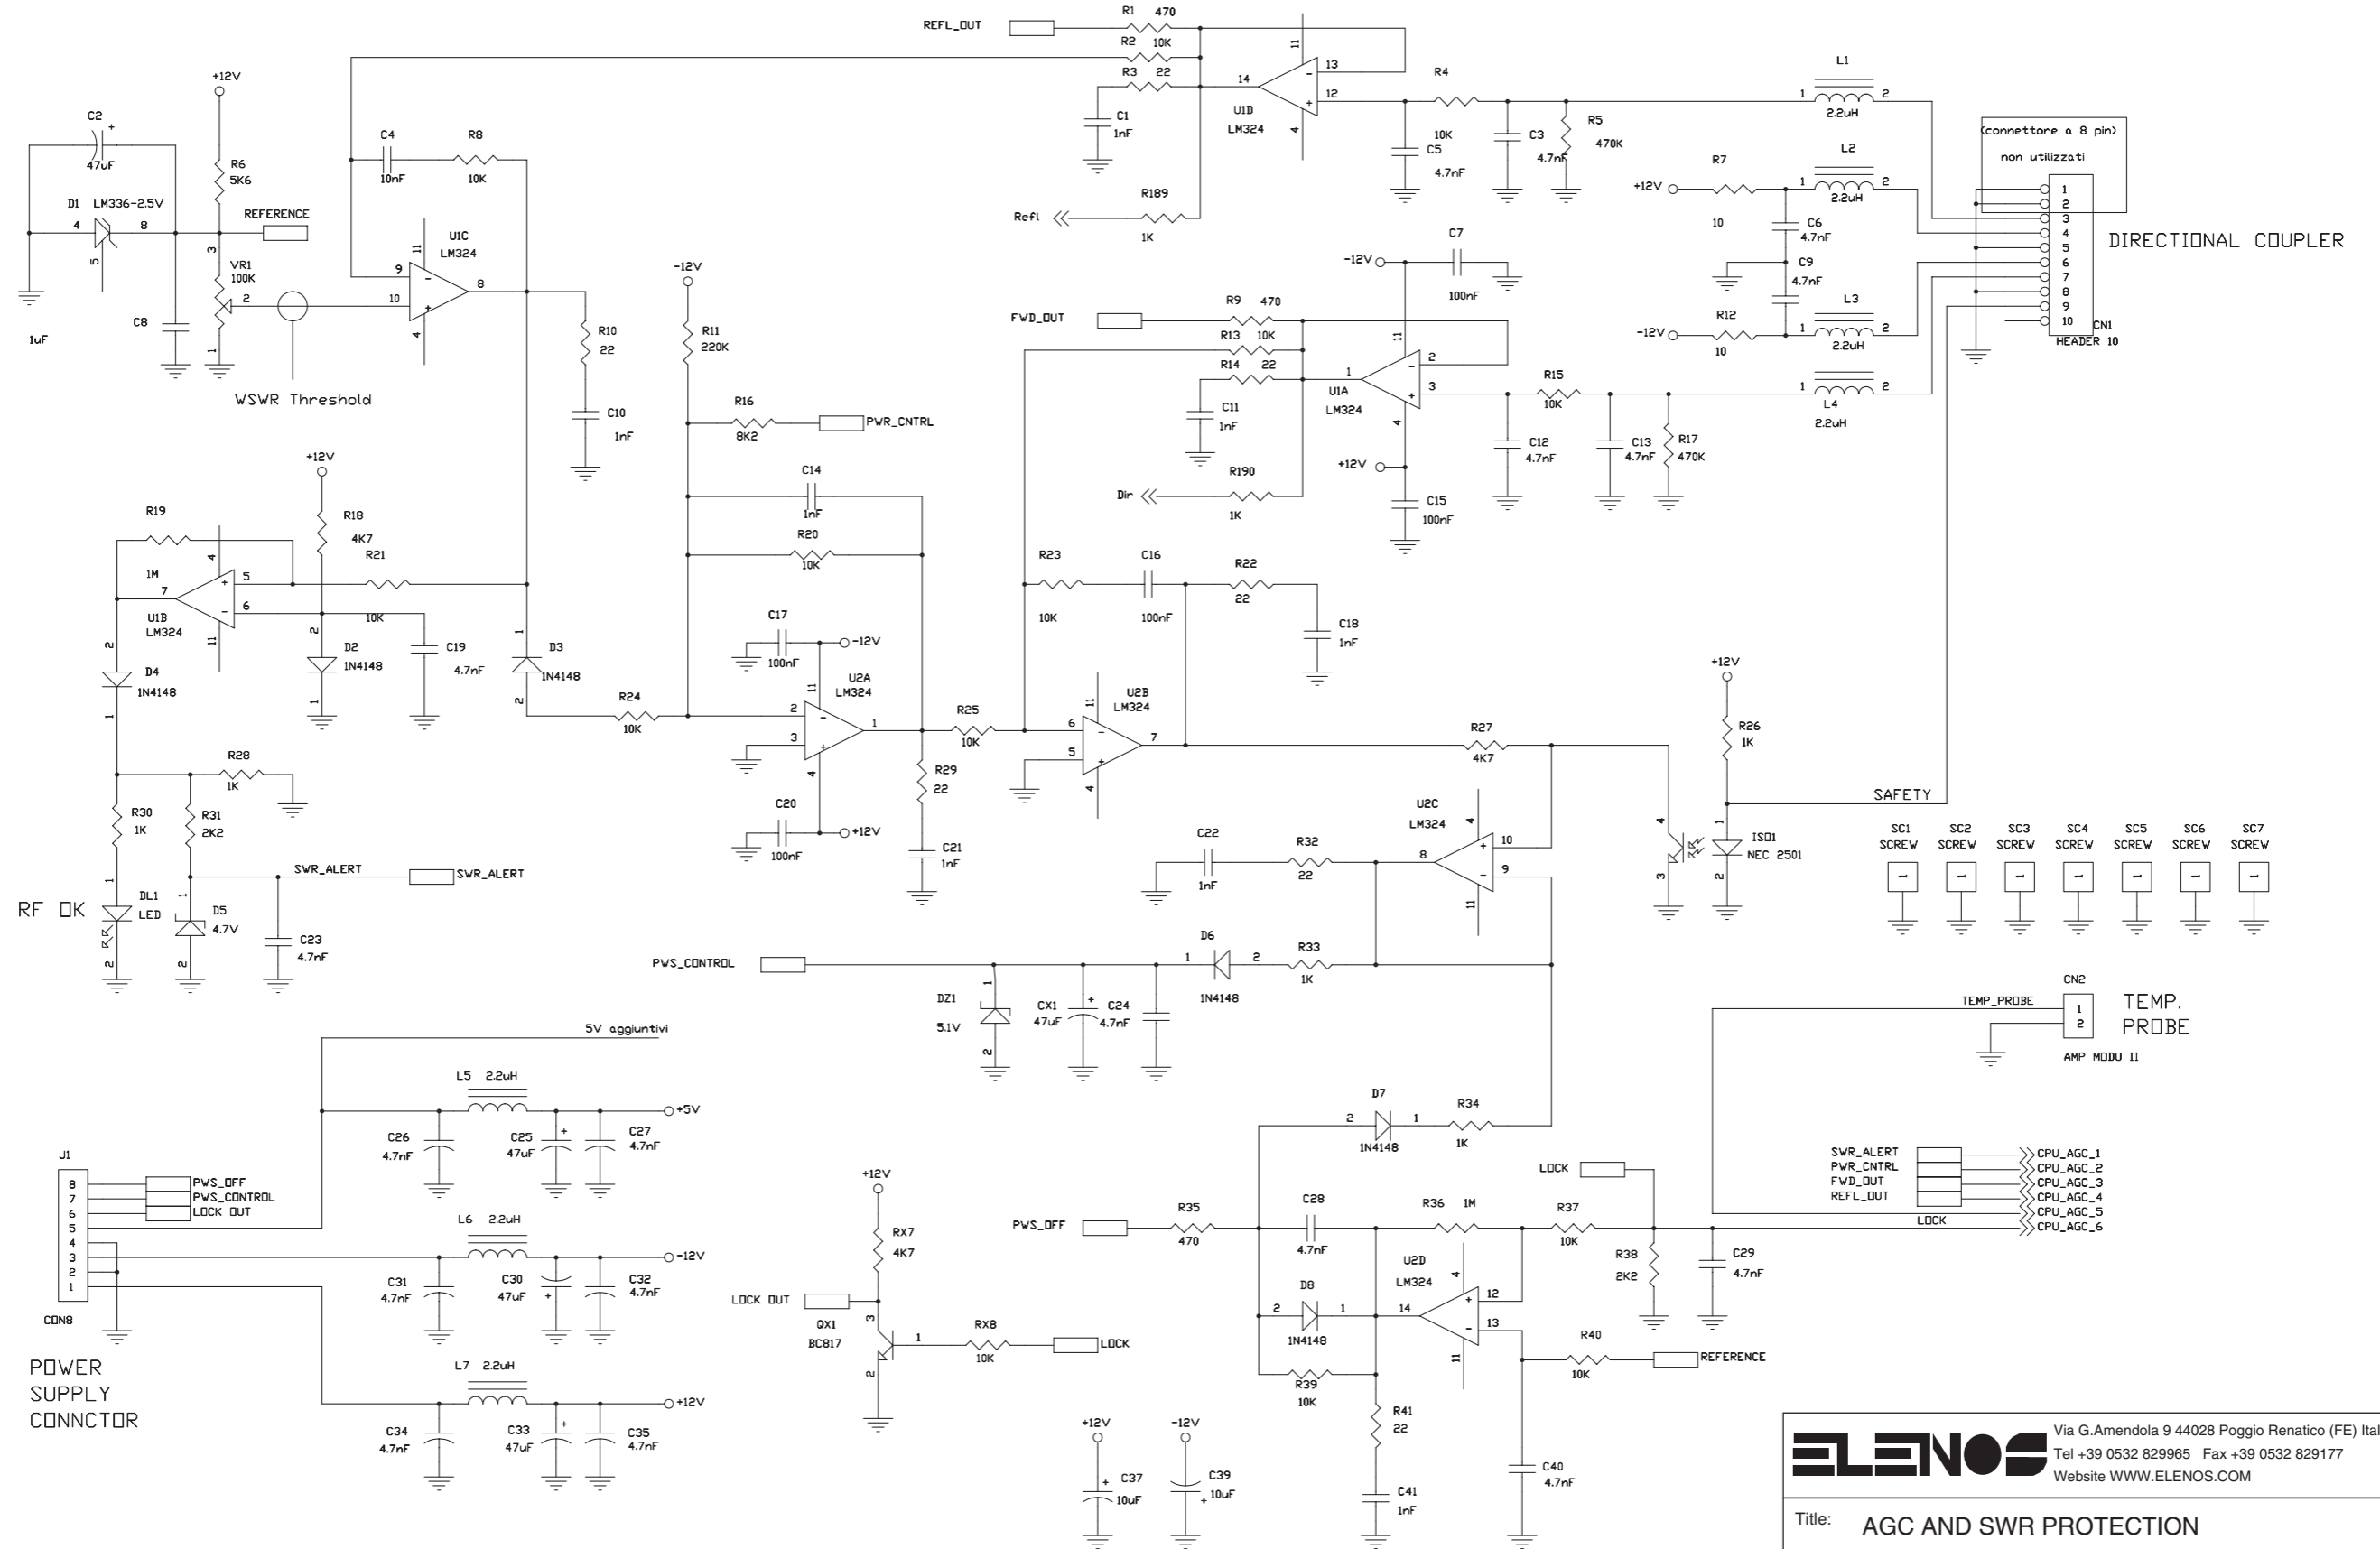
REFL_OUT
R1 470
R2 10K
R3 22
11
14
13
12
4
U1D
LM324
C1
1nF
R4
10K
C5
4.7nF
C3
4.7nF
R5
470K
L1
1 2
2.2uH
(connettore a 8 pin)
non utilizzati
+12V
C2
47uF
D1 LM336-2.5V
4 8
5
R6
5K6
REFERENCE
3
VR1
100K
2
1
C8
1uF
C4
10nF
R8
10K
R189
1K
Refl
U1C
LM324
9
10
8
11
4
WSWR Threshold
R10
22
C10
1nF
-12V
R11
220K
R16
8K2
PWR_CNTRL
C14
1nF
R20
10K
R7
10
+12V
C6
4.7nF
C9
4.7nF
L2
2.2uH
-12V
R12
10
L3
2.2uH
1 2
1
2
3
4
5
6
7
8
9
10
CN1
HEADER 10
DIRECTIONAL COUPLER
C7
100nF
-12V
FWD_OUT
R9 470
R13 10K
R14 22
C11
1nF
R190
1K
Dir
U1A
LM324
1
2
3
11
4
+12V
C15
100nF
R15
10K
C12
4.7nF
C13
4.7nF
R17
470K
L4
2.2uH
+12V
R19
1M
R18
4K7
R21
10K
U1B
LM324
7
5
6
4
11
2
D4
1N4148
1
D2
1N4148
C19
4.7nF
D3
1N4148
R24
10K
C17
100nF
-12V
U2A
LM324
2
3
1
11
4
C20
100nF
+12V
R29
22
C21
1nF
R25
10K
R23
10K
C16
100nF
R22
22
C18
1nF
U2B
LM324
6
5
7
11
4
R27
4K7
+12V
R26
1K
SAFETY
ISO1
NEC 2501
4
3
1
2
R28
1K
R30
1K
R31
2K2
SWR_ALERT
SWR_ALERT
RF OK
DL1
LED
D5
4.7V
C23
4.7nF
U2C
LM324
C22
1nF
R32
22
8
10
9
4
11
PWS_CONTROL
DZ1
5.1V
CX1
47uF
C24
4.7nF
D6
1N4148
R33
1K
SC1 SCREW
SC2 SCREW
SC3 SCREW
SC4 SCREW
SC5 SCREW
SC6 SCREW
SC7 SCREW
CN2
TEMP_PROBE
1
2
TEMP.
PROBE
AMP MODU II
5V aggiuntivi
L5 2.2uH
+5V
C26
4.7nF
C25
47uF
C27
4.7nF
J1
8
7
6
5
4
3
2
1
PWS_OFF
PWS_CONTROL
LOCK OUT
CON8
L6 2.2uH
-12V
C31
4.7nF
C30
47uF
C32
4.7nF
POWER
SUPPLY
CONNCTOR
L7 2.2uH
+12V
C34
4.7nF
C33
47uF
C35
4.7nF
+12V
RX7
4K7
LOCK OUT
QX1
BC817
RX8
10K
LOCK
D7
1N4148
R34
1K
LOCK
SWR_ALERT
PWR_CNTRL
FWD_OUT
REFL_OUT
LOCK
CPU_AGC_1
CPU_AGC_2
CPU_AGC_3
CPU_AGC_4
CPU_AGC_5
CPU_AGC_6
PWS_OFF
R35
470
C28
4.7nF
R36 1M
R37
10K
R38
2K2
C29
4.7nF
U2D
LM324
D8
1N4148
14
12
13
R39
10K
R40
10K
REFERENCE
R41
22
C41
1nF
C40
4.7nF
+12V
-12V
C37
10uF
C39
10uF
ELENOS
Via G.Amendola 9 44028 Poggio Renatico (FE) Ital
Tel +39 0532 829965 Fax +39 0532 829177
Website WWW.ELENOS.COM
Title: AGC AND SWR PROTECTION